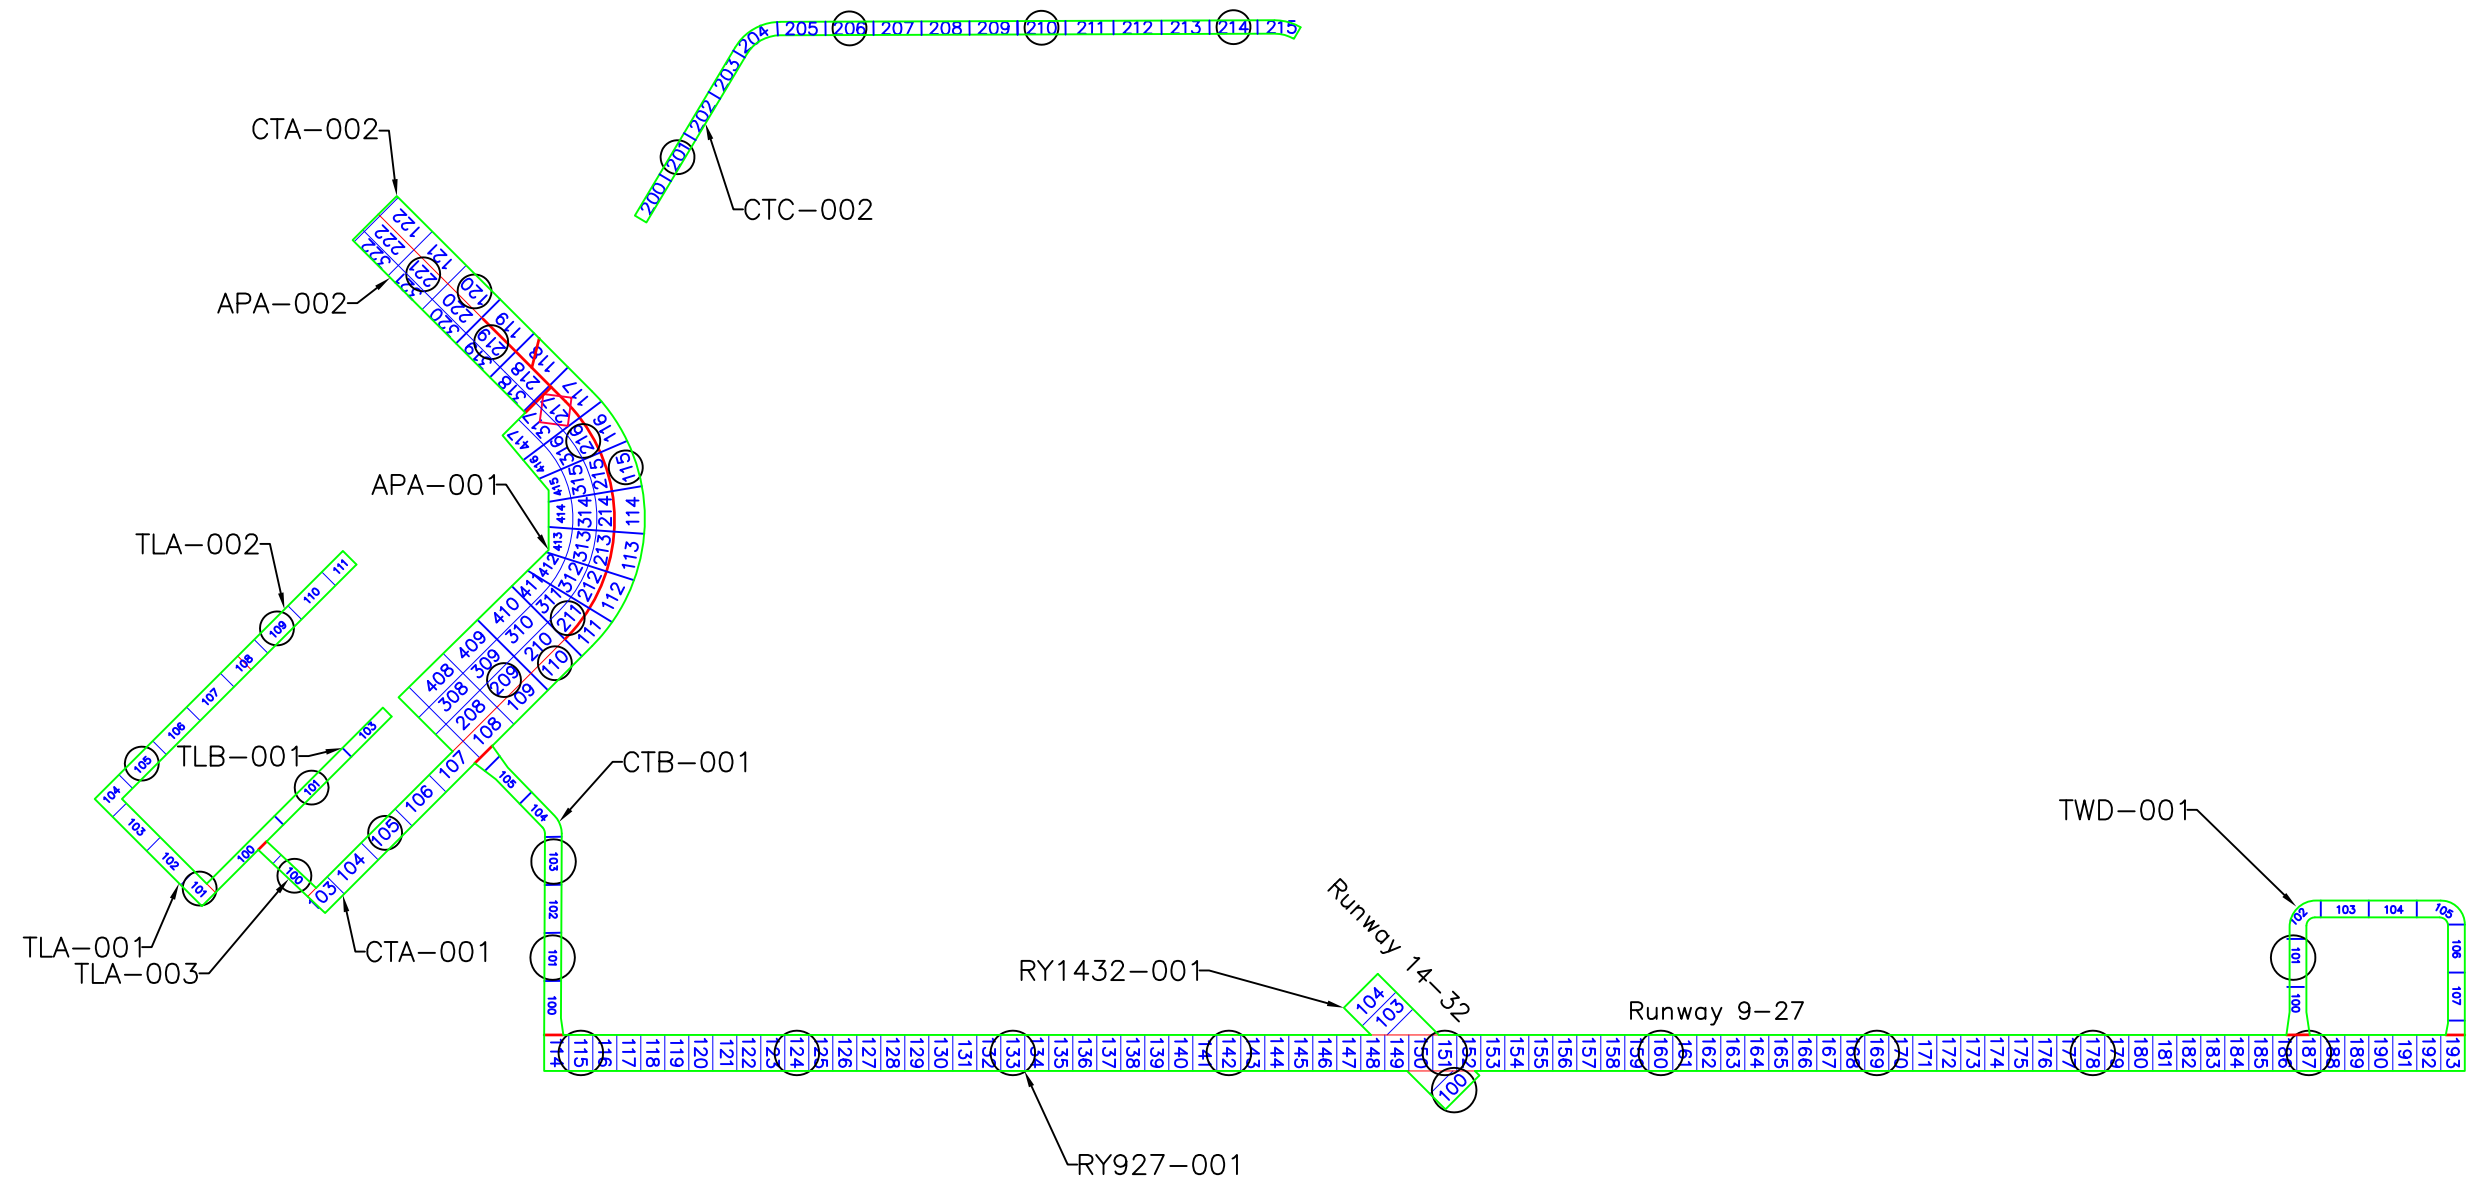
205 206 207 208 209 210 211 212 213 214 215
204 203 202 201 200

CTC-002

CTA-002

122 121 120 119 118 117 116 115 114 113 112 111 110 109 108 107 106 105 104 103
222 221 220 219 218 217 216 215 214 213 212 211 210 209 208
322 321 320 319 318 317 316 315 314 313 312 311 310 309 308
417 416 415 414 413 412 411 410 409 408

APA-002

APA-001

TLA-002

111 110 109 108 107 106 105 104 103 102 101

TLB-001

103 101 100

100

105 104 103 102 101 100

CTB-001

TLA-001

TLA-003

CTA-001

Runway 14-32

RY1432-001

104 103
100

Runway 9-27

TWD-001

102 103 104 105 106 107 101 100

114 115 116 117 118 119 120 121 122 123 124 125 126 127 128 129 130 131 132 133 134 135 136 137 138 139 140 141 142 143 144 145 146 147 148 149 150 151 152 153 154 155 156 157 158 159 160 161 162 163 164 165 166 167 168 169 170 171 172 173 174 175 176 177 178 179 180 181 182 183 184 185 186 187 188 189 190 191 192 193

RY927-001